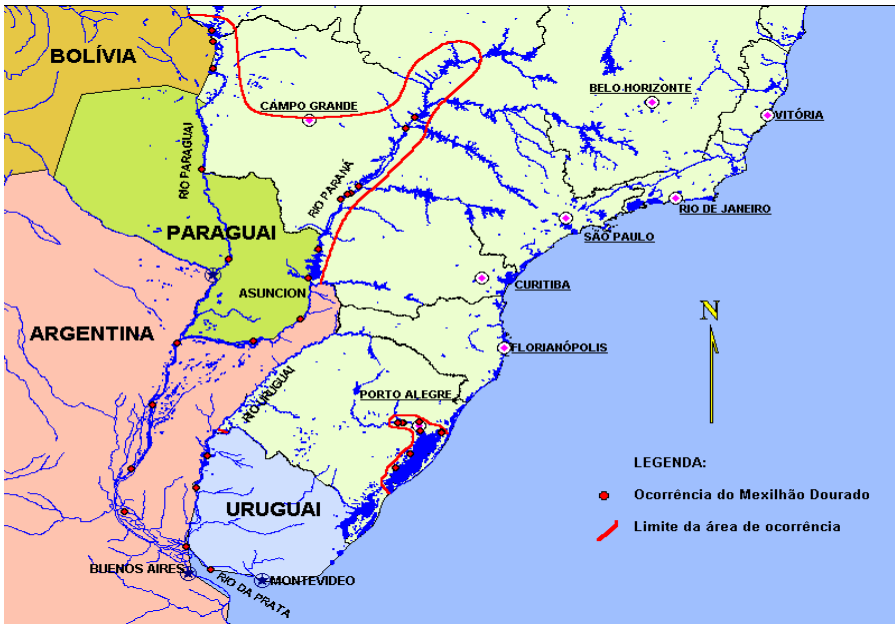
BOLÍVIA

CAMPO GRANDE

BELO HORIZONTE

VITÓRIA

RIO PARAGUAI

RIO PARANÁ

RIO DE JANEIRO

PARAGUAI

SÃO PAULO

ASUNCION

CURITIBA

N

ARGENTINA

FLORIANÓPOLIS

RIO URUGUAI

PORTO ALEGRE

LEGENDA:

Ocorrência do Mexilhão Dourado

Limite da área de ocorrência

URUGUAI

BUENOS AIRES

RIO DA PRATA

MONTEVIDEO